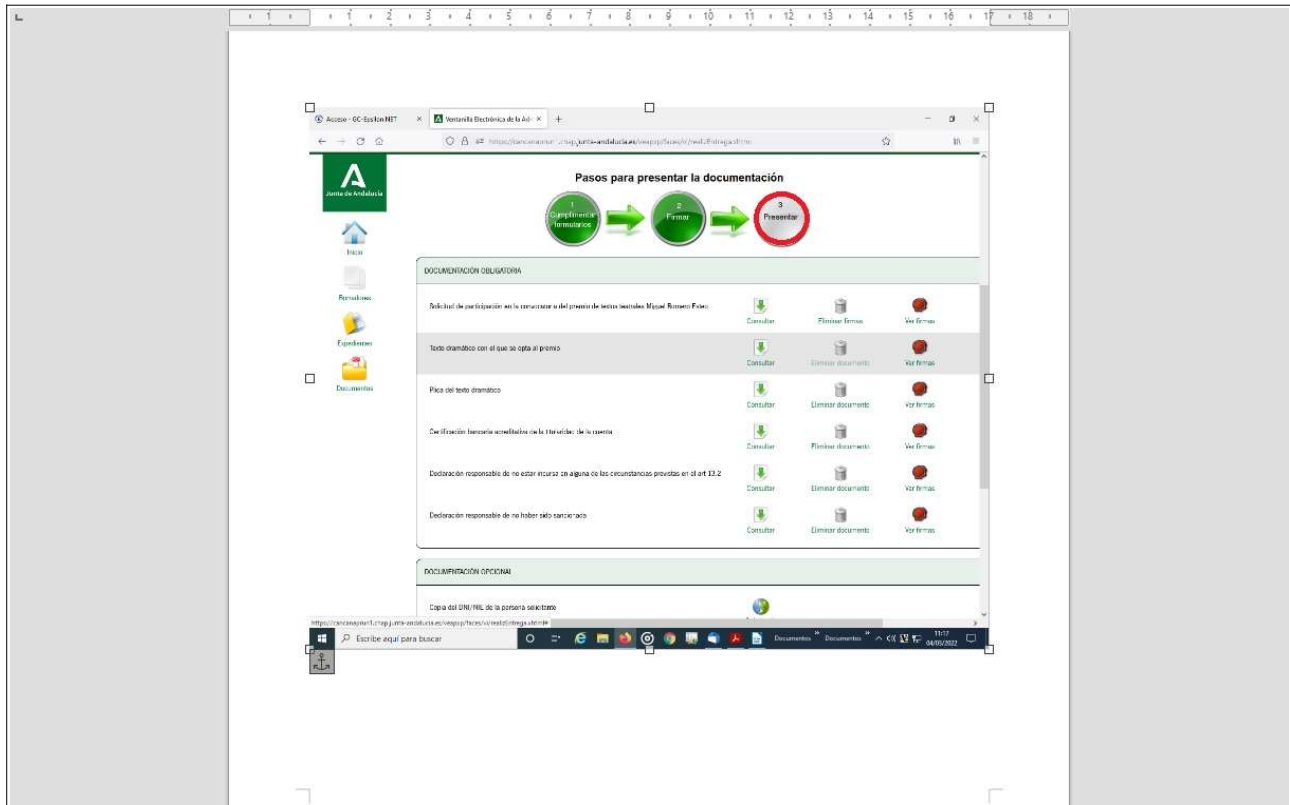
1 · 1 · 2 · 3 · 4 · 5 · 6 · 7 · 8 · 9 · 10 · 11 · 12 · 13 · 14 · 15 · 16 · 17 · 18

Acceso - GC-Eps lon.NET
Ventanilla Electrónica de la Adr
https://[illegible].junta-andalucia.es/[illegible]

Junta de Andalucía

Inicio
Formularios
Expedientes
Documentos

Pasos para presentar la documentación

1 Cumplimentar formularios
2 Firmar
3 Presentar

DOCUMENTACIÓN OBLIGATORIA

| | | | |
|---|---|---|---|
| Solicitud de participación en la convocatoria del premio de textos teatrales Miguel Romero Esteo | Consultar | Eliminar firmas | Ver firmas |
| Texto dramático con el que se opta al premio | Consultar | Eliminar documento | Ver firmas |
| Plica del texto dramático | Consultar | Eliminar documento | Ver firmas |
| Certificación bancaria acreditativa de la titularidad de la cuenta | Consultar | Eliminar documento | Ver firmas |
| Declaración responsable de no estar incurso en alguna de las circunstancias previstas en el art 13.2 | Consultar | Eliminar documento | Ver firmas |
| Declaración responsable de no haber sido sancionado | Consultar | Eliminar documento | Ver firmas |

DOCUMENTACIÓN OPCIONAL

Copia del DNI/NIE de la persona solicitante

https://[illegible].junta-andalucia.es/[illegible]

Escribe aquí para buscar

Documentos
Documentos
11:17
04/03/2022